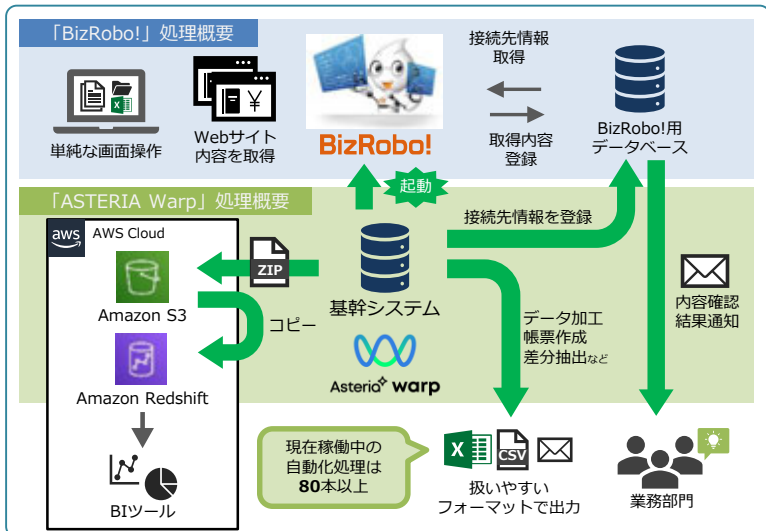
「BizRobo!」処理概要

単純な画面操作

Webサイト内容を取得

¥

X

BizRobo!

接続先情報取得

取得内容登録

BizRobo!用データベース

起動

「ASTERIA Warp」処理概要

aws AWS Cloud

Amazon S3

コピー

Amazon Redshift

BIツール

ZIP

基幹システム

Asteria warp

接続先情報を登録

データ加工
帳票作成
差分抽出など

内容確認結果通知

現在稼働中の自動化処理は80本以上

X CSV

扱いやすいフォーマットで出力

業務部門